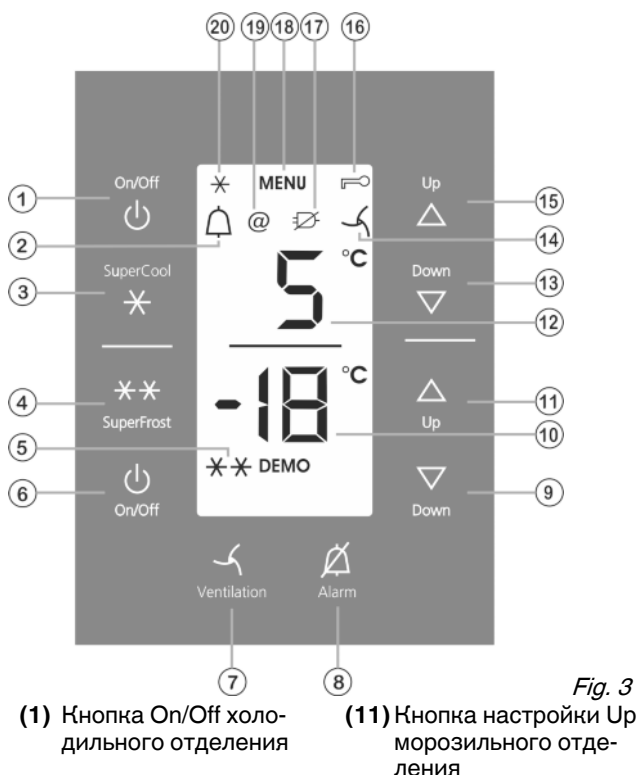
20 19 18 17 16

MENU

On/Off

Up

1

15

2

14

SuperCool

Down

3

13

°C

5

12

°C

4

-18

11

SuperFrost

Up

5

10

DEMO

6

9

On/Off

Down

Ventilation

Alarm

7

8

Fig. 3

**(1)** Кнопка On/Off холодильного отделения

**(11)** Кнопка настройки Up морозильного отделения